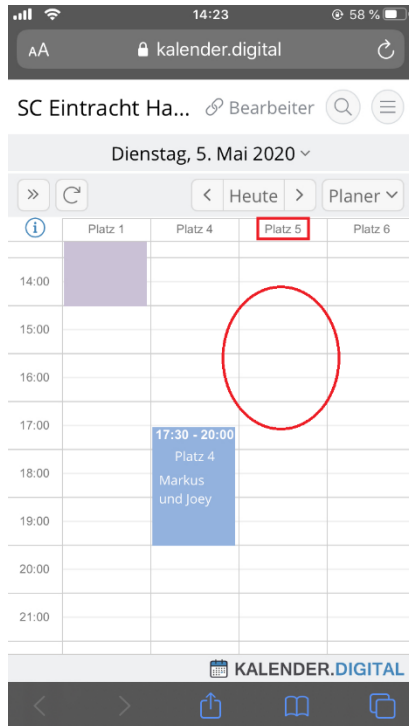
14:23
58 %
AA kalender.digital

SC Eintracht Ha... Bearbeiter

Dienstag, 5. Mai 2020

» < Heute > Planer

| | Platz 1 | Platz 4 | Platz 5 | Platz 6 |
|---|---|---|---|---|
| 14:00 | | | | |
| 15:00 | | | | |
| 16:00 | | | | |
| 17:00 | | 17:30 - 20:00 Platz 4 Markus und Joey | | |
| 18:00 | | | | |
| 19:00 | | | | |
| 20:00 | | | | |
| 21:00 | | | | |

KALENDER.DIGITAL